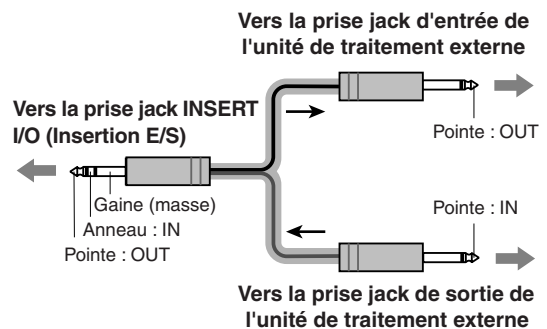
Vers la prise jack d'entrée de l'unité de traitement externe

Vers la prise jack INSERT I/O (Insertion E/S)

Pointe : OUT

Gaine (masse)
Anneau : IN
Pointe : OUT

Pointe : IN

Vers la prise jack de sortie de l'unité de traitement externe